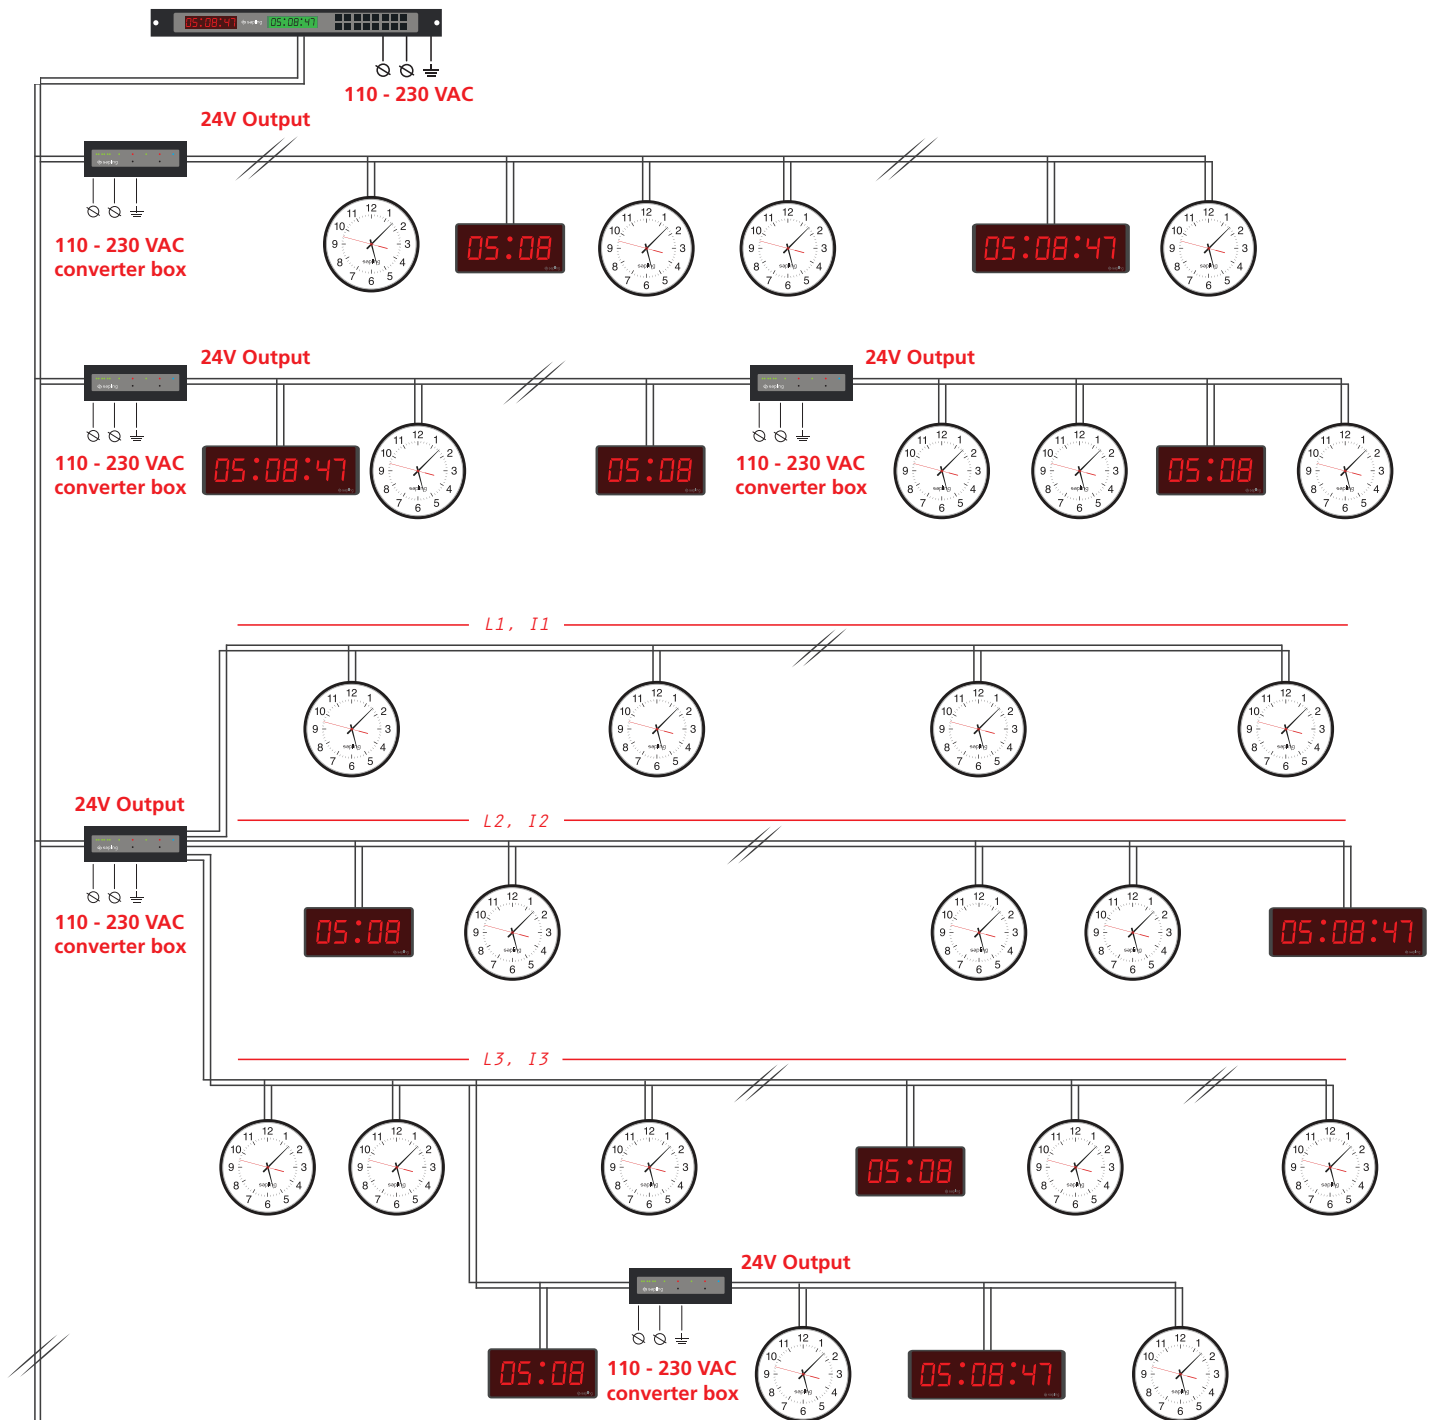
05:08:47 05:08:47

110 - 230 VAC

24V Output

110 - 230 VAC
converter box

05:08

05:08:47

24V Output

110 - 230 VAC
converter box

05:08:47

05:08

24V Output

110 - 230 VAC
converter box

05:08

L1, I1

24V Output

110 - 230 VAC
converter box

L2, I2

05:08

05:08:47

L3, I3

05:08

24V Output

05:08

110 - 230 VAC
converter box

05:08:47